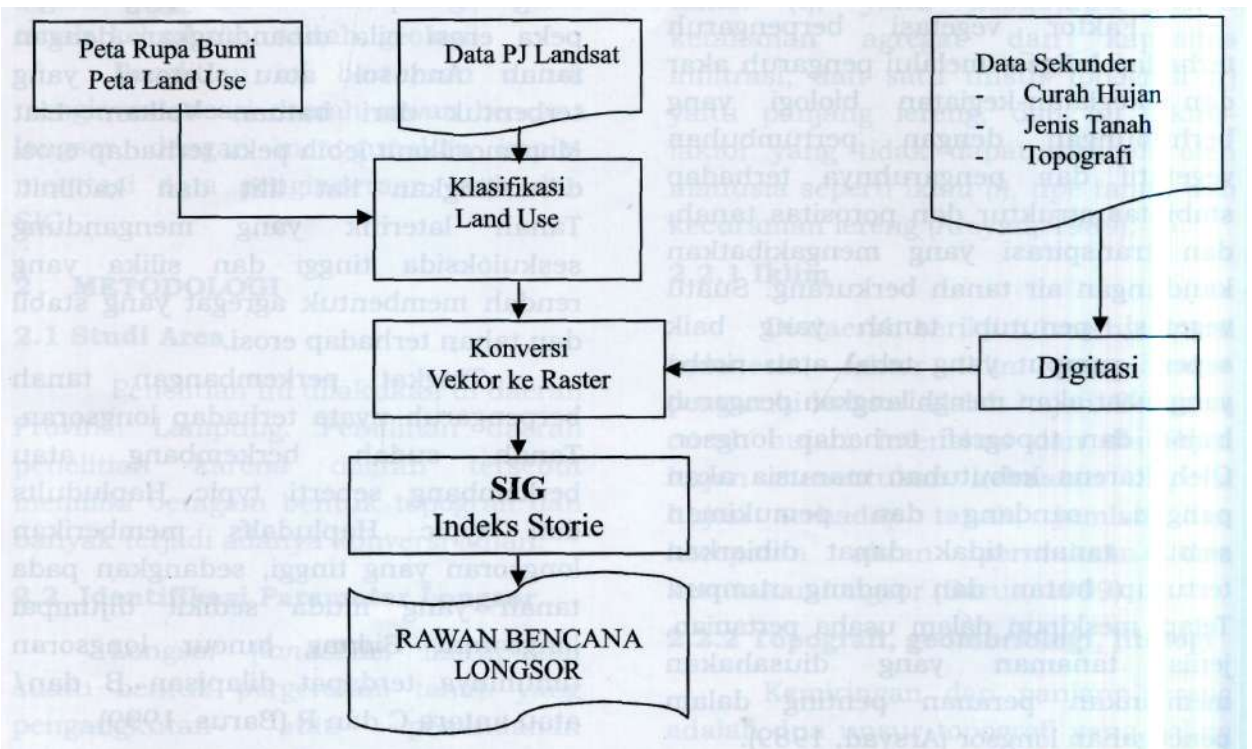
Peta Rupa Bumi
Peta Land Use

Data PJ Landsat

Data Sekunder
- Curah Hujan
- Jenis Tanah
- Topografi

Klasifikasi
Land Use

Digitasi

Konversi
Vektor ke Raster

SIG
Indeks Storie

RAWAN BENCANA
LONGSOR